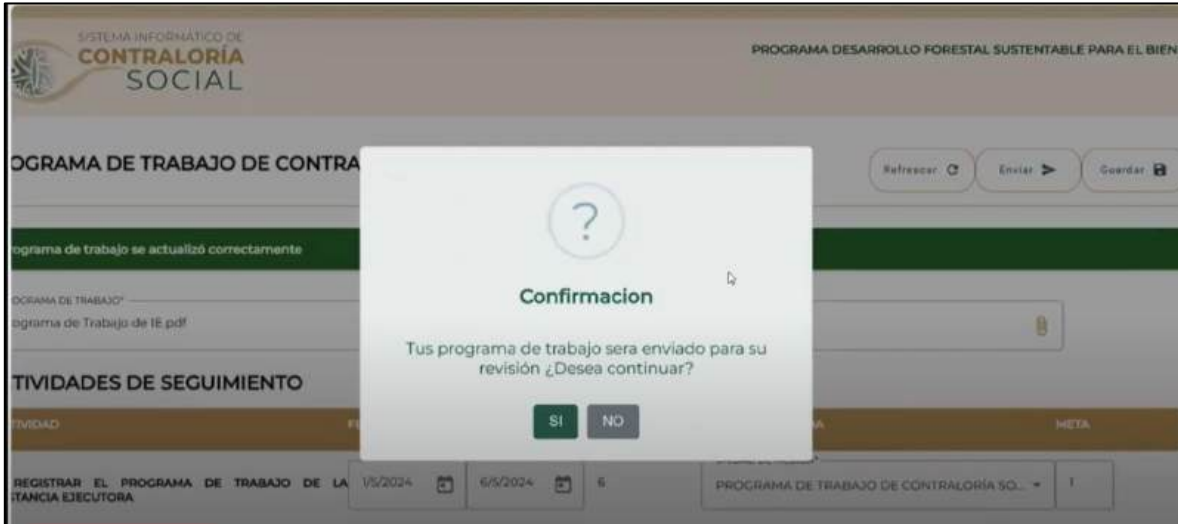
SISTEMA INFORMÁTICO DE
CONTRALORÍA
SOCIAL

PROGRAMA DESARROLLO FORESTAL SUSTENTABLE PARA EL BIEN

OGRAMA DE TRABAJO DE CONTRA

Refrescar
Enviar
Guardar

ograma de trabajo se actualizó correctamente

OGRAMA DE TRABAJO*
ograma de Trabajo de IE.pdf

TIVIDADES DE SEGUIMIENTO

TIVIDAD
FE
A
META

REGISTRAR EL PROGRAMA DE TRABAJO DE LA STANCIA EJECUTORA
1/5/2024
6/5/2024
6
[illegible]
PROGRAMA DE TRABAJO DE CONTRALORÍA SO...
1

?

Confirmacion

Tus programa de trabajo sera enviado para su revisión ¿Desea continuar?

SI
NO